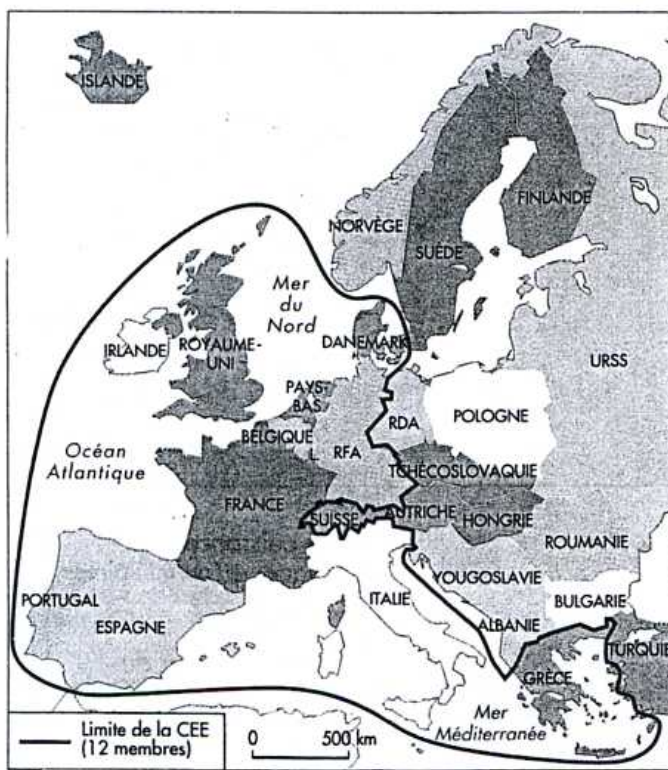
ISLANDE

FINLANDE

NORVÈGE

SUÈDE

Mer du Nord

IRLANDE

ROYAUME-UNI

DANEMARK

URSS

PAYS-BAS

Océan Atlantique

BELGIQUE

L

RFA

RDA

POLOGNE

TCHÉCOSLOVAQUIE

FRANCE

SUISSE

AUTRICHE

HONGRIE

ROUMANIE

YOUGOSLAVIE

PORTUGAL

ESPAGNE

ITALIE

BULGARIE

ALBANIE

TURQUIE

GRÈCE

Mer Méditerranée

Limite de la CEE (12 membres)

0 500 km